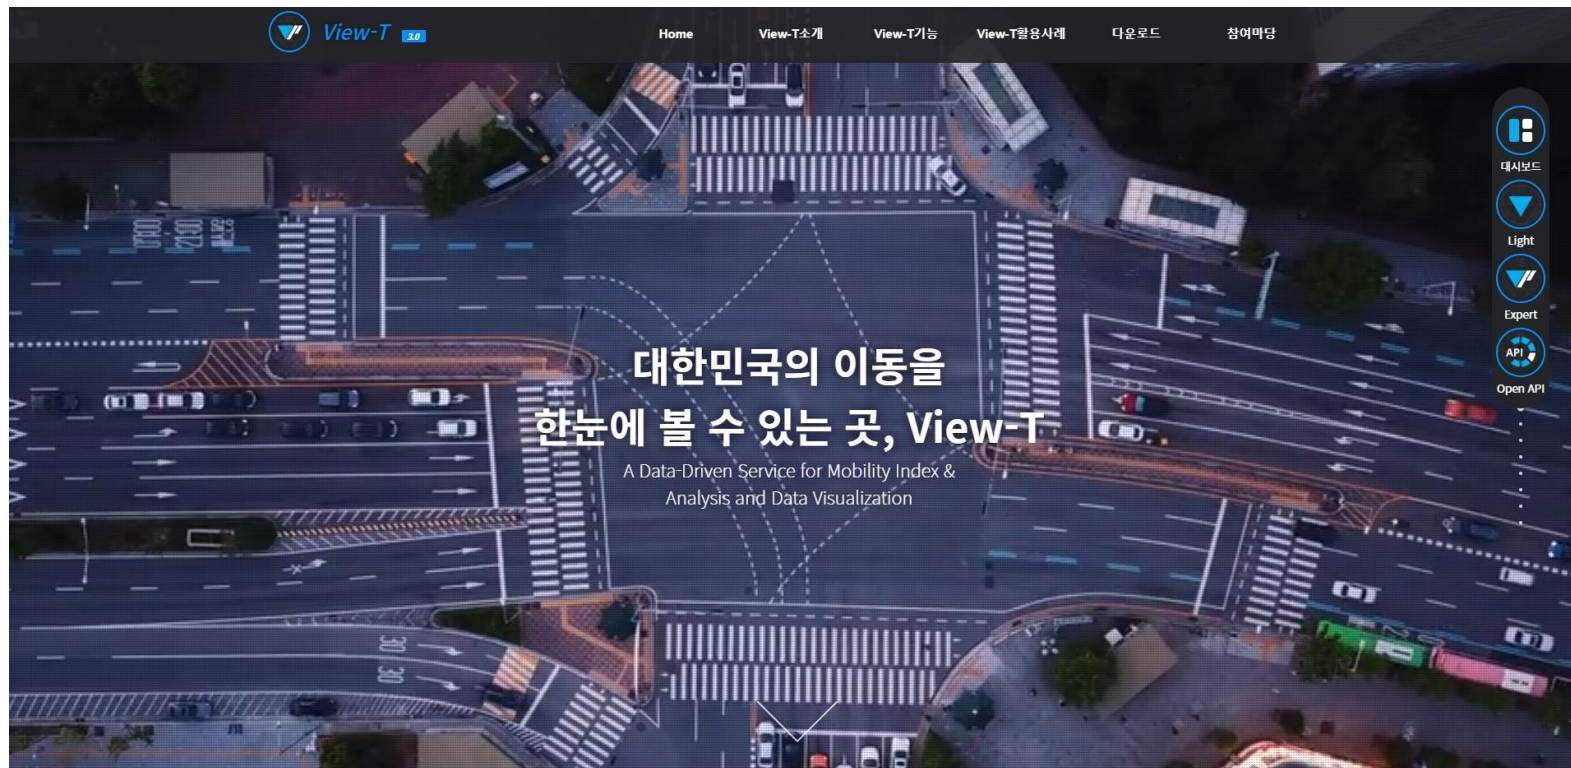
View-T 3.0

Home View-T소개 View-T기능 View-T활용사례 다운로드 참여마당

대시보드
Light
Expert
API
Open API

대한민국의 이동을
한눈에 볼 수 있는 곳, View-T
A Data-Driven Service for Mobility Index & Analysis and Data Visualization